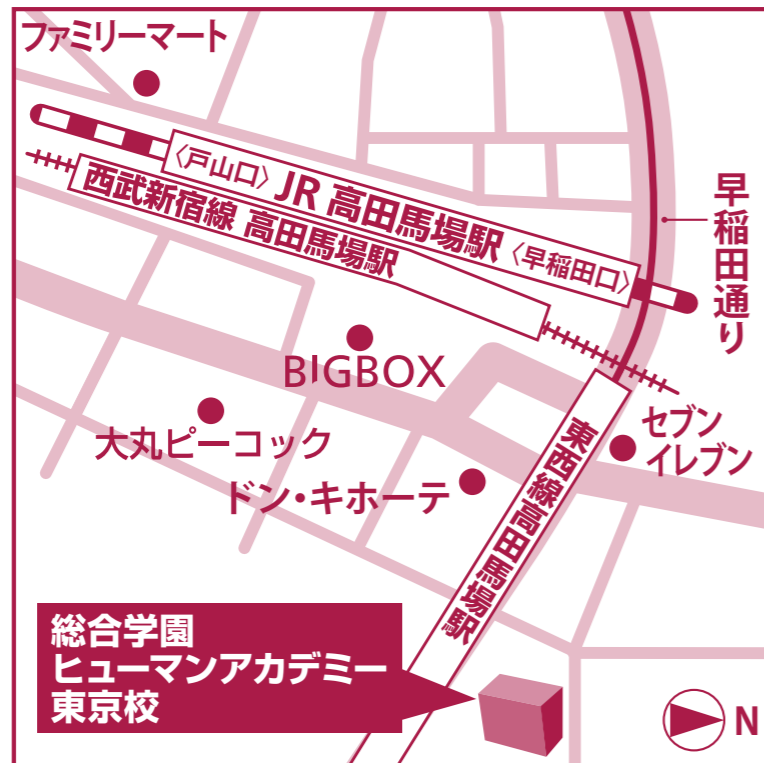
ファミリーマート

〈戸山口〉 JR 高田馬場駅 〈早稲田口〉

西武新宿線 高田馬場駅

早稲田通り

BIGBOX

大丸ピーコック

ドン・キホーテ

セブンイレブン

東西線高田馬場駅

総合学園
ヒューマンアカデミー
東京校

N